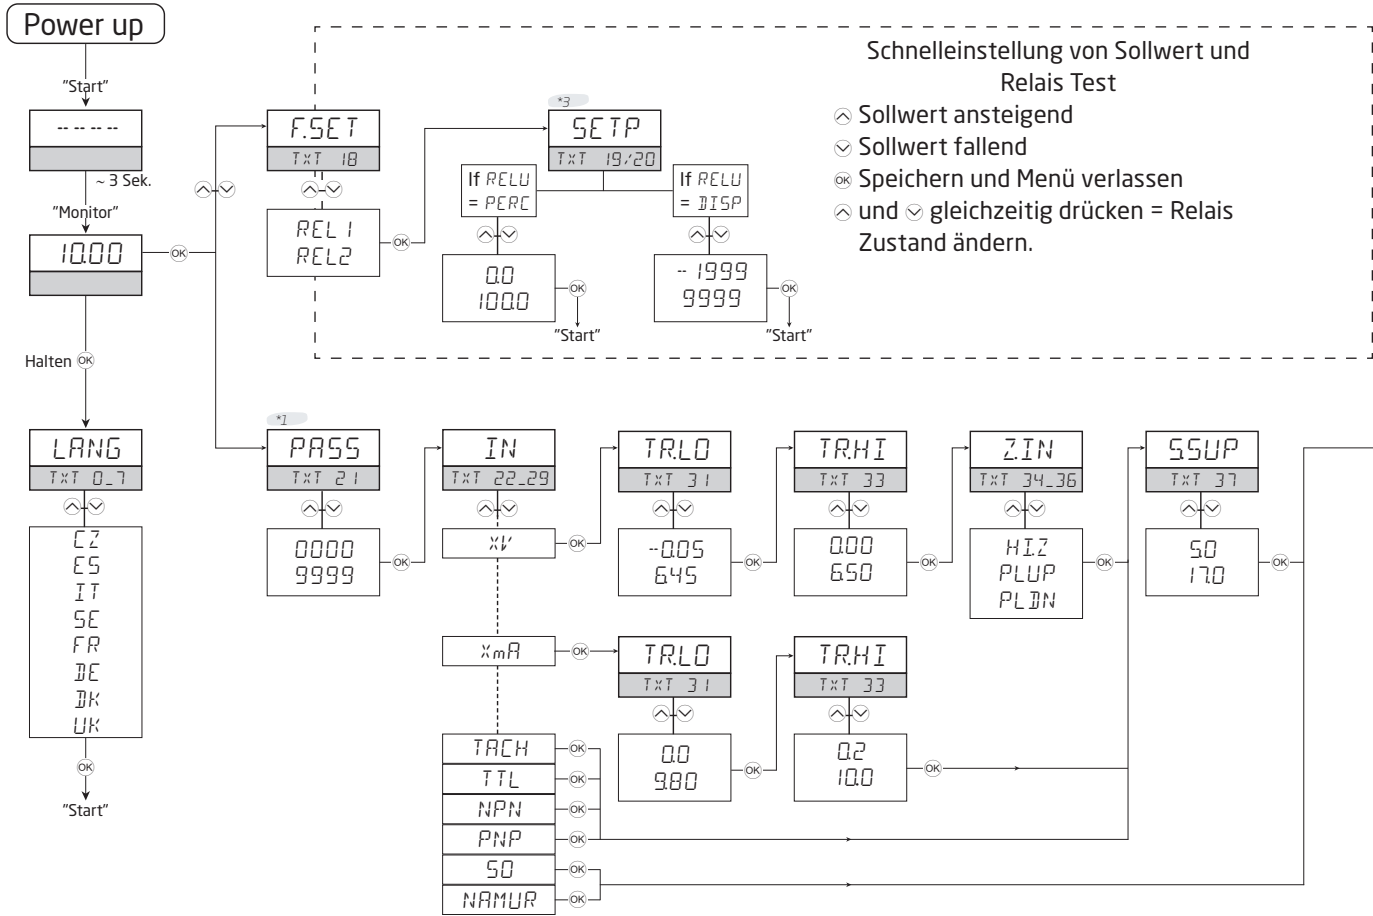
Power up

"Start"

-- -- -- --

~ 3 Sek.

"Monitor"

10.00

OK

Halten OK

LANG
TXT 0_7

CZ
ES
IT
SE
FR
DE
DK
UK

OK

"Start"

F.SET
TXT 18

REL1
REL2

OK

*3

SETP
TXT 19/20

If RELU = PERC

If RELU = DISP

0.0
100.0

OK

"Start"

-1999
9999

OK

"Start"

Schnelleinstellung von Sollwert und Relais Test

Sollwert ansteigend

Sollwert fallend

Speichern und Menü verlassen

und gleichzeitig drücken = Relais Zustand ändern.

*1

PASS
TXT 21

0000
9999

OK

IN
TXT 22_29

XV

OK

XmA

OK

TACH

TTL

NPN

PNP

S0

NAMUR

TR.LO
TXT 31

-0.05
6.45

OK

TR.HI
TXT 33

0.00
6.50

OK

Z.IN
TXT 34_36

HI.Z
PLUP
PLDN

OK

SSUP
TXT 37

5.0
17.0

OK

TR.LO
TXT 31

0.0
9.80

OK

TR.HI
TXT 33

0.2
10.0

OK